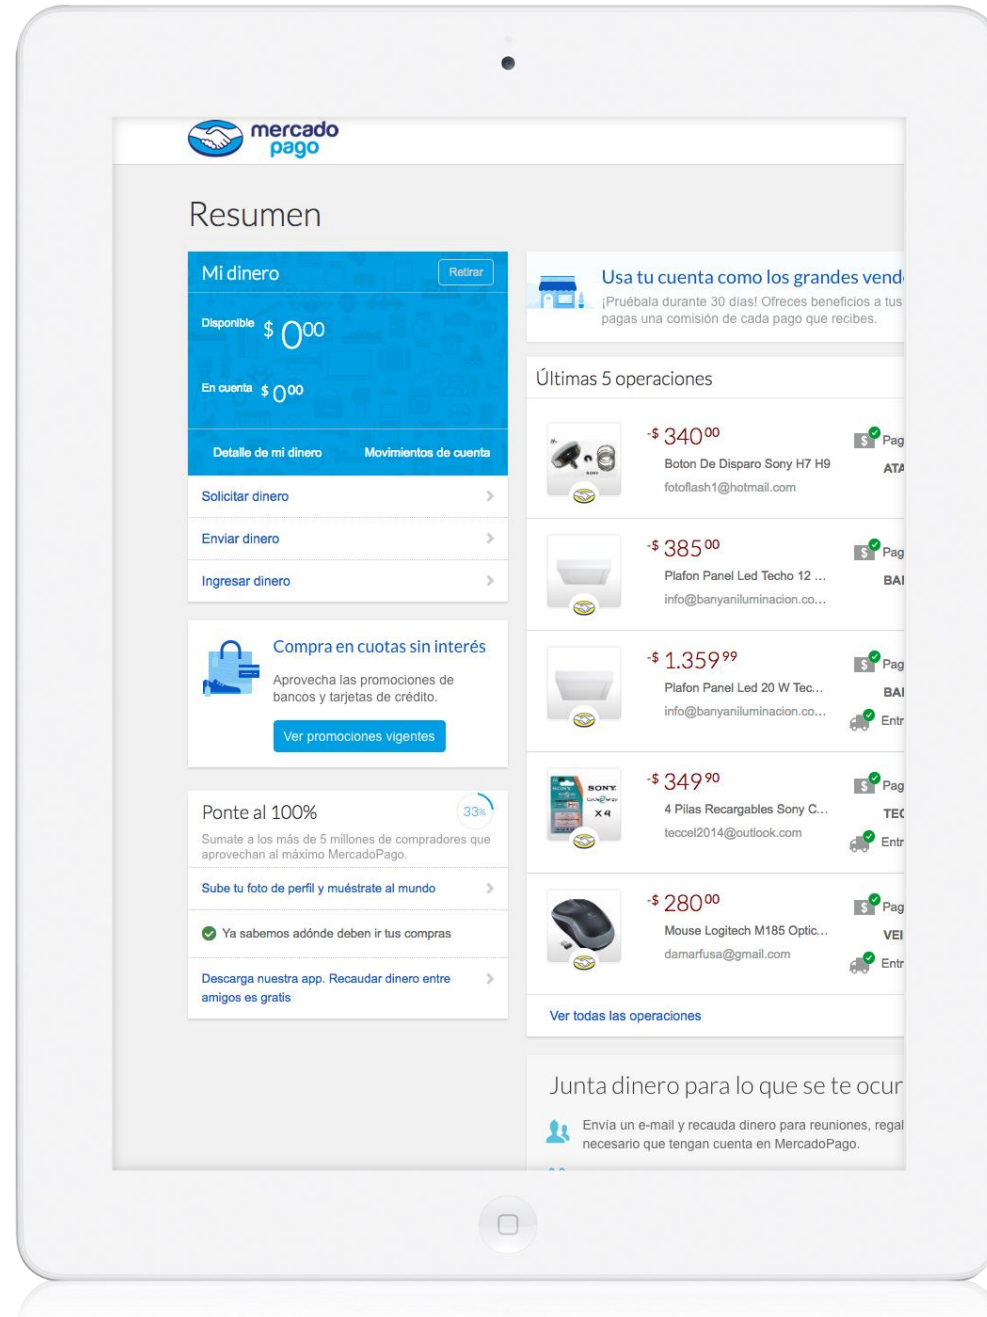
mercado pago

Resumen

Mi dinero
Retirar

Disponible $ $0^{00}$

En cuenta $ $0^{00}$

Detalle de mi dinero
Movimientos de cuenta

Solicitar dinero

Enviar dinero

Ingresar dinero

Compra en cuotas sin interés

Aprovecha las promociones de bancos y tarjetas de crédito.

Ver promociones vigentes

Ponte al 100%
33%

Sumate a los más de 5 millones de compradores que aprovechan al máximo MercadoPago.

Sube tu foto de perfil y muéstrale al mundo

Ya sabemos adónde deben ir tus compras

Descarga nuestra app. Recaudar dinero entre amigos es gratis

Usa tu cuenta como los grandes vend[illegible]

¡Pruébala durante 30 días! Ofreces beneficios a tus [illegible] pagas una comisión de cada pago que recibes.

Últimas 5 operaciones

-$ $340^{00}$
Boton De Disparo Sony H7 H9
fotoflash1@hotmail.com
Pag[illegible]
ATA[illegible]

-$ $385^{00}$
Plafon Panel Led Techo 12 ...
info@banyaniluminacion.co...
Pag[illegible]
BAI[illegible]

-$ $1.359^{99}$
Plafon Panel Led 20 W Tec...
info@banyaniluminacion.co...
Pag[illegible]
BAI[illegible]
Entr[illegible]

-$ $349^{90}$
4 Pilas Recargables Sony C...
teccel2014@outlook.com
Pag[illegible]
TEC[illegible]
Entr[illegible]

-$ $280^{00}$
Mouse Logitech M185 Optic...
damarfusa@gmail.com
Pag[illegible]
VEI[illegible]
Entr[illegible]

Ver todas las operaciones

Junta dinero para lo que se te ocur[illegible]

Envía un e-mail y recauda dinero para reuniones, regal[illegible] necesario que tengan cuenta en MercadoPago.